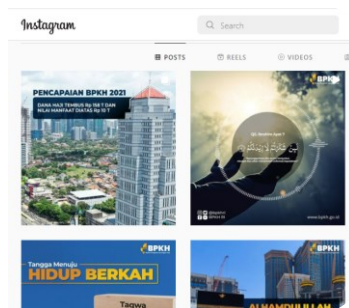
Instagram

Search

POSTS REELS VIDEOS

PENCAPAIAN BPKH 2021

DANA HAJI TEMBUS Rp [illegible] T DAN NILAI MANFAAT DIATAS Rp 10 T

BPKH

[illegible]

www.bpkh.go.id

BPKH

Tangga Menuju

HIDUP BERKAH

Taqwa

BPKH

ALHAMDULILLAH